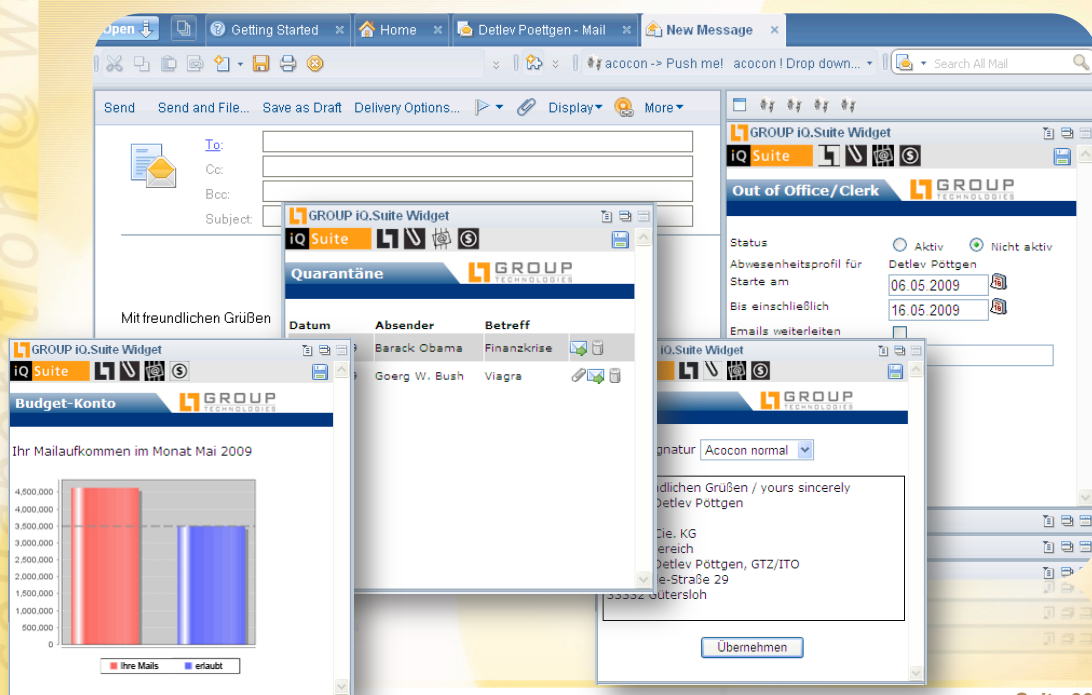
Open | Getting Started | Home | Detlev Poettgen - Mail | New Message

acocon -> Push me! acocon ! Drop down... | Search All Mail

Send | Send and File... | Save as Draft | Delivery Options... | Display | More

To:
Cc:
Bcc:
Subject:

Mit freundlichen Grüßen

GROUP iQ.Suite Widget
iQ Suite
Out of Office/Clerk
GROUP TECHNOLOGIES

Status | Aktiv | Nicht aktiv
Abwesenheitsprofil für | Detlev Pöttgen
Starte am | 06.05.2009
Bis einschließlich | 16.05.2009
Emails weiterleiten

GROUP iQ.Suite Widget
iQ Suite
Quarantäne
GROUP TECHNOLOGIES

| Datum | Absender | Betreff |
|---|---|---|
| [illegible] | Barack Obama | Finanzkrise |
| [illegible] | Goerg W. Bush | Viagra |

GROUP iQ.Suite Widget
iQ Suite
Budget-Konto
GROUP TECHNOLOGIES

Ihr Mailaufkommen im Monat Mai 2009

4,500,000
4,000,000
3,500,000
3,000,000
2,500,000
2,000,000
1,500,000
1,000,000
500,000
0

Ihre Mails | erlaubt

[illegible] iQ.Suite Widget
GROUP TECHNOLOGIES

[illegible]gnatur | Acocon normal

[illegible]dlichen Grüßen / yours sincerely
Detlev Pöttgen

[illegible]Cie. KG
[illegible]ereich
Detlev Pöttgen, GTZ/ITO
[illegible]e-Straße 29
33332 Gütersloh

Übernehmen